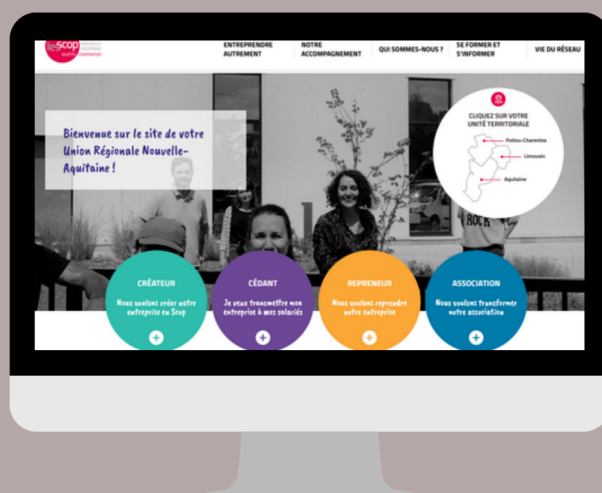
les scop

ENTREPRENDRE AUTREMENT

NOTRE ACCOMPAGNEMENT

QUI SOMMES-NOUS ?

SE FORMER ET S'INFORMER

VIE DU RÉSEAU

Bienvenue sur le site de votre Union Régionale Nouvelle-Aquitaine !

CLIQUEZ SUR VOTRE UNITÉ TERRITORIALE

Poitou-Charentes

Limousin

Aquitaine

ROCK

CRÉATEUR

Nous voulons créer notre entreprise en Scop

CÉDANT

Je veux transmettre mon entreprise à mes salariés

REPRENEUR

Nous voulons reprendre notre entreprise

ASSOCIATION

Nous voulons transformer notre association